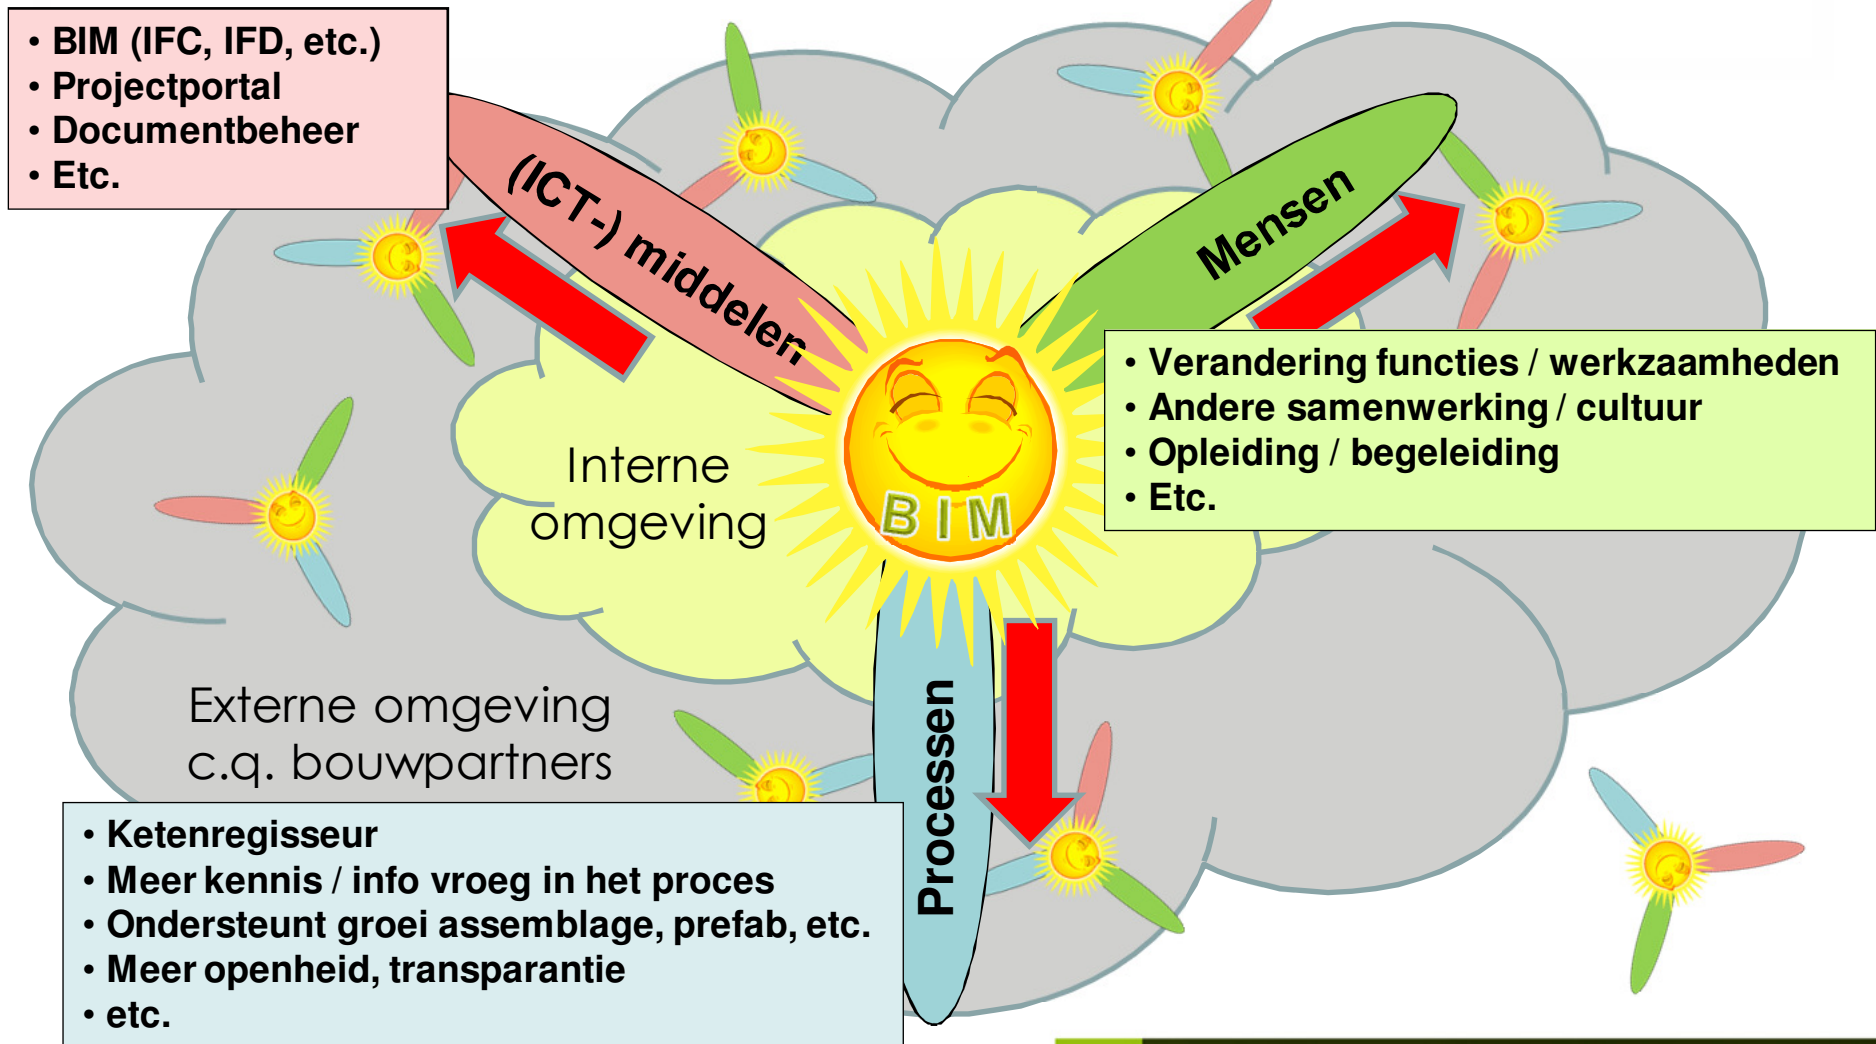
• BIM (IFC, IFD, etc.)
• Projectportal
• Documentbeheer
• Etc.

(ICT-) middelen

Mensen

• Verandering functies / werkzaamheden
• Andere samenwerking / cultuur
• Opleiding / begeleiding
• Etc.

Interne omgeving

BIM

Externe omgeving c.q. bouwpartners

Processen

• Ketenregisseur
• Meer kennis / info vroeg in het proces
• Ondersteunt groei assemblage, prefab, etc.
• Meer openheid, transparantie
• etc.